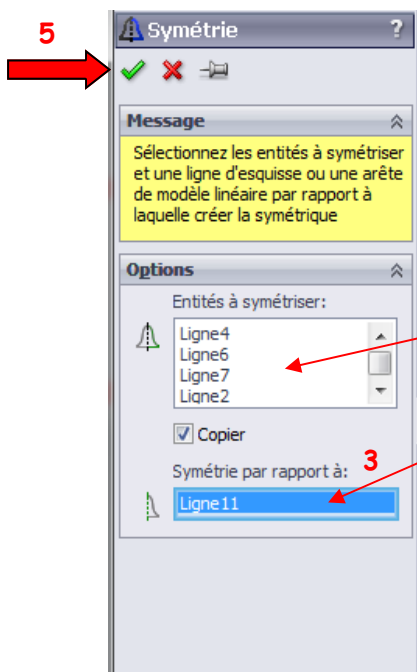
5

Symétrie ?

Message

Sélectionnez les entités à symétriser et une ligne d'esquisse ou une arête de modèle linéaire par rapport à laquelle créer la symétrique

Options

Entités à symétriser:

Ligne4
Ligne6
Ligne7
Ligne2

Copier

3

Symétrie par rapport à:

Ligne11